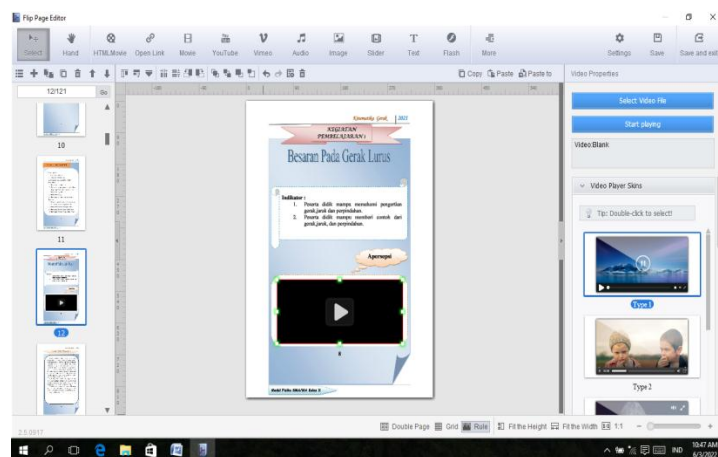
Flip Page Editor

Select Hand HTMLMovie Open Link Movie YouTube Vimeo Audio Image Slider Text Flash More Settings Save Save and exit

Copy Paste Paste to

Video Properties

12/121 Go

10

11

12

Kinematika Gerak 2021

KEGIATAN PEMBELAJARAN 1

Besaran Pada Gerak Lurus

Indikator :
1. Peserta didik mampu memahami pengertian gerak, jarak dan perpindahan.
2. Peserta didik mampu memberi contoh dari gerak, jarak, dan perpindahan.

Apersepsi

Modul Fisika SMA/MA Kelas X

Select Video File

Start playing

Video:Blank

Video Player Skins

Tip: Double-click to select!

Type 1

Type 2

2.5.0917

Double Page Grid Rule Fit the Height Fit the Width 1:1

IND 10:47 AM 6/3/2023